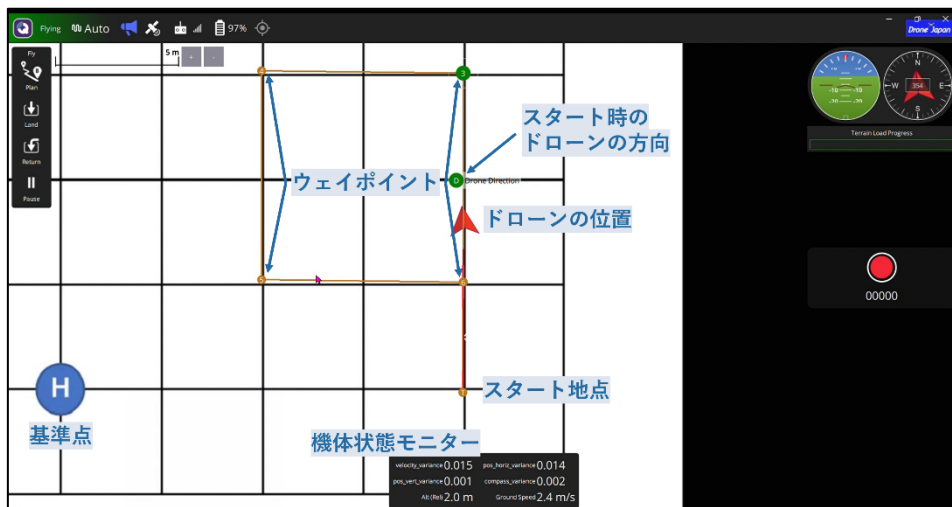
Flying Auto 97%

Drone Japan

Fly
Plan
Land
Return
Pause

5 m

スタート時の
ドローンの方向

ウェイポイント

Drone Direction

ドローンの位置

スタート地点

基準点

機体状態モニター

velocity_variance 0.015
pos_horiz_variance 0.014
pos_vert_variance 0.001
compass_variance 0.002
Alt (Rel) 2.0 m
Ground Speed 2.4 m/s

Terrain Load Progress

00000

10
10
20
20
W
E
S
356